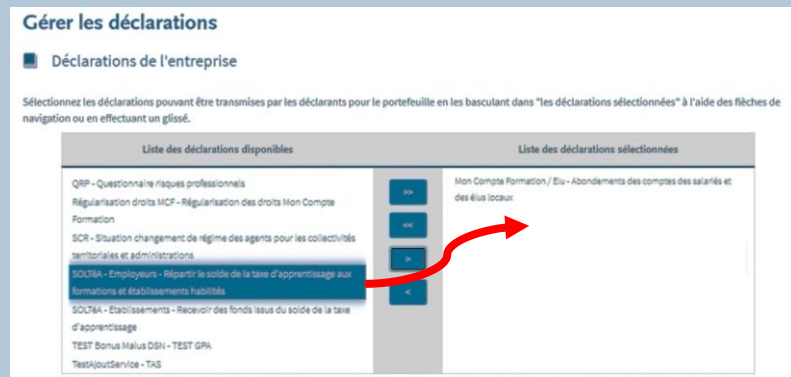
Gérer les déclarations

Déclarations de l'entreprise

Sélectionnez les déclarations pouvant être transmises par les déclarants pour le portefeuille en les basculant dans "les déclarations sélectionnées" à l'aide des flèches de navigation ou en effectuant un glissé.

| Liste des déclarations disponibles | | Liste des déclarations sélectionnées |
|---|---|---|
| QRP - Questionnaire risques professionnels<br>Régularisation droits MCF - Régularisation des droits Mon Compte Formation<br>SCR - Situation changement de régime des agents pour les collectivités territoriales et administrations<br>SOLTéA - Employeurs - Répartir le solde de la taxe d'apprentissage aux formations et établissements habilités<br>SOLTéA - Etablissements - Recevoir des fonds issus du solde de la taxe d'apprentissage<br>TEST Bonus Malus DSN - TEST GPA<br>TestAjoutService - TAS | >><br><<<br>><br>< | Mon Compte Formation / Elu - Abondements des comptes des salariés et des élus locaux |